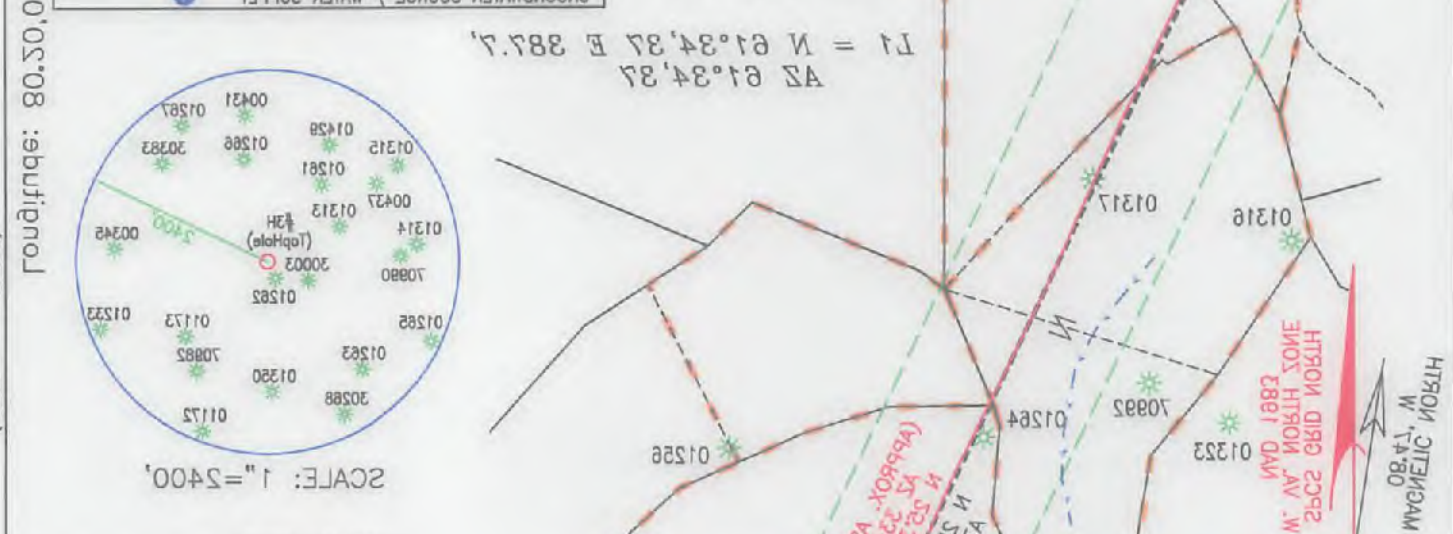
L1 = N 61°34'37 E 387.7'
AZ 61°34'37

Longitude: 80.20.0

00431
01267
01429
01266
30383
01315
01261
00437
01313
01314
00345
2400
#3H
(TopHole)
30003
70990
01262
01233
01173
01265
70982
01263
01360
30268
01172
SCALE: 1"=2400'

01317
01316
01256
01264
70992
01323
N
(APPROX.
N AZ 33
N 25
W. VA. NORTH ZONE
NAD 1983
SPCS GRID NORTH
MAGNETIC NORTH
W 1.47